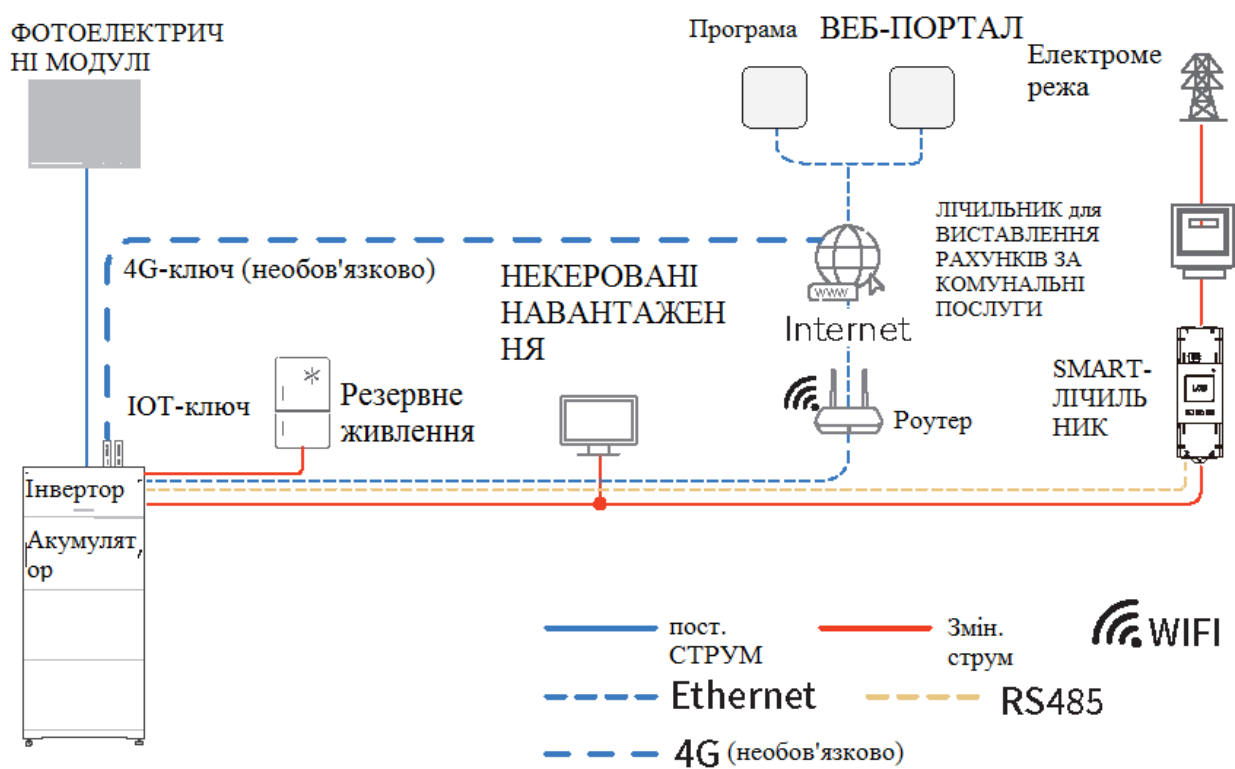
ФОТОЕЛЕКТРИЧНІ МОДУЛІ

Програма ВЕБ-ПОРТАЛ

Електромережа

4G-ключ (необов'язково)

НЕКЕРОВАНІ НАВАНТАЖЕННЯ

Internet

ЛІЧИЛЬНИК для ВИСТАВЛЕННЯ РАХУНКІВ ЗА КОМУНАЛЬНІ ПОСЛУГИ

IOT-ключ

Резервне живлення

Роутер

SMART-ЛІЧИЛЬНИК

Інвертор

Акумулятор

пост. СТРУМ

Змін. струм

WIFI

Ethernet

RS485

4G (необов'язково)